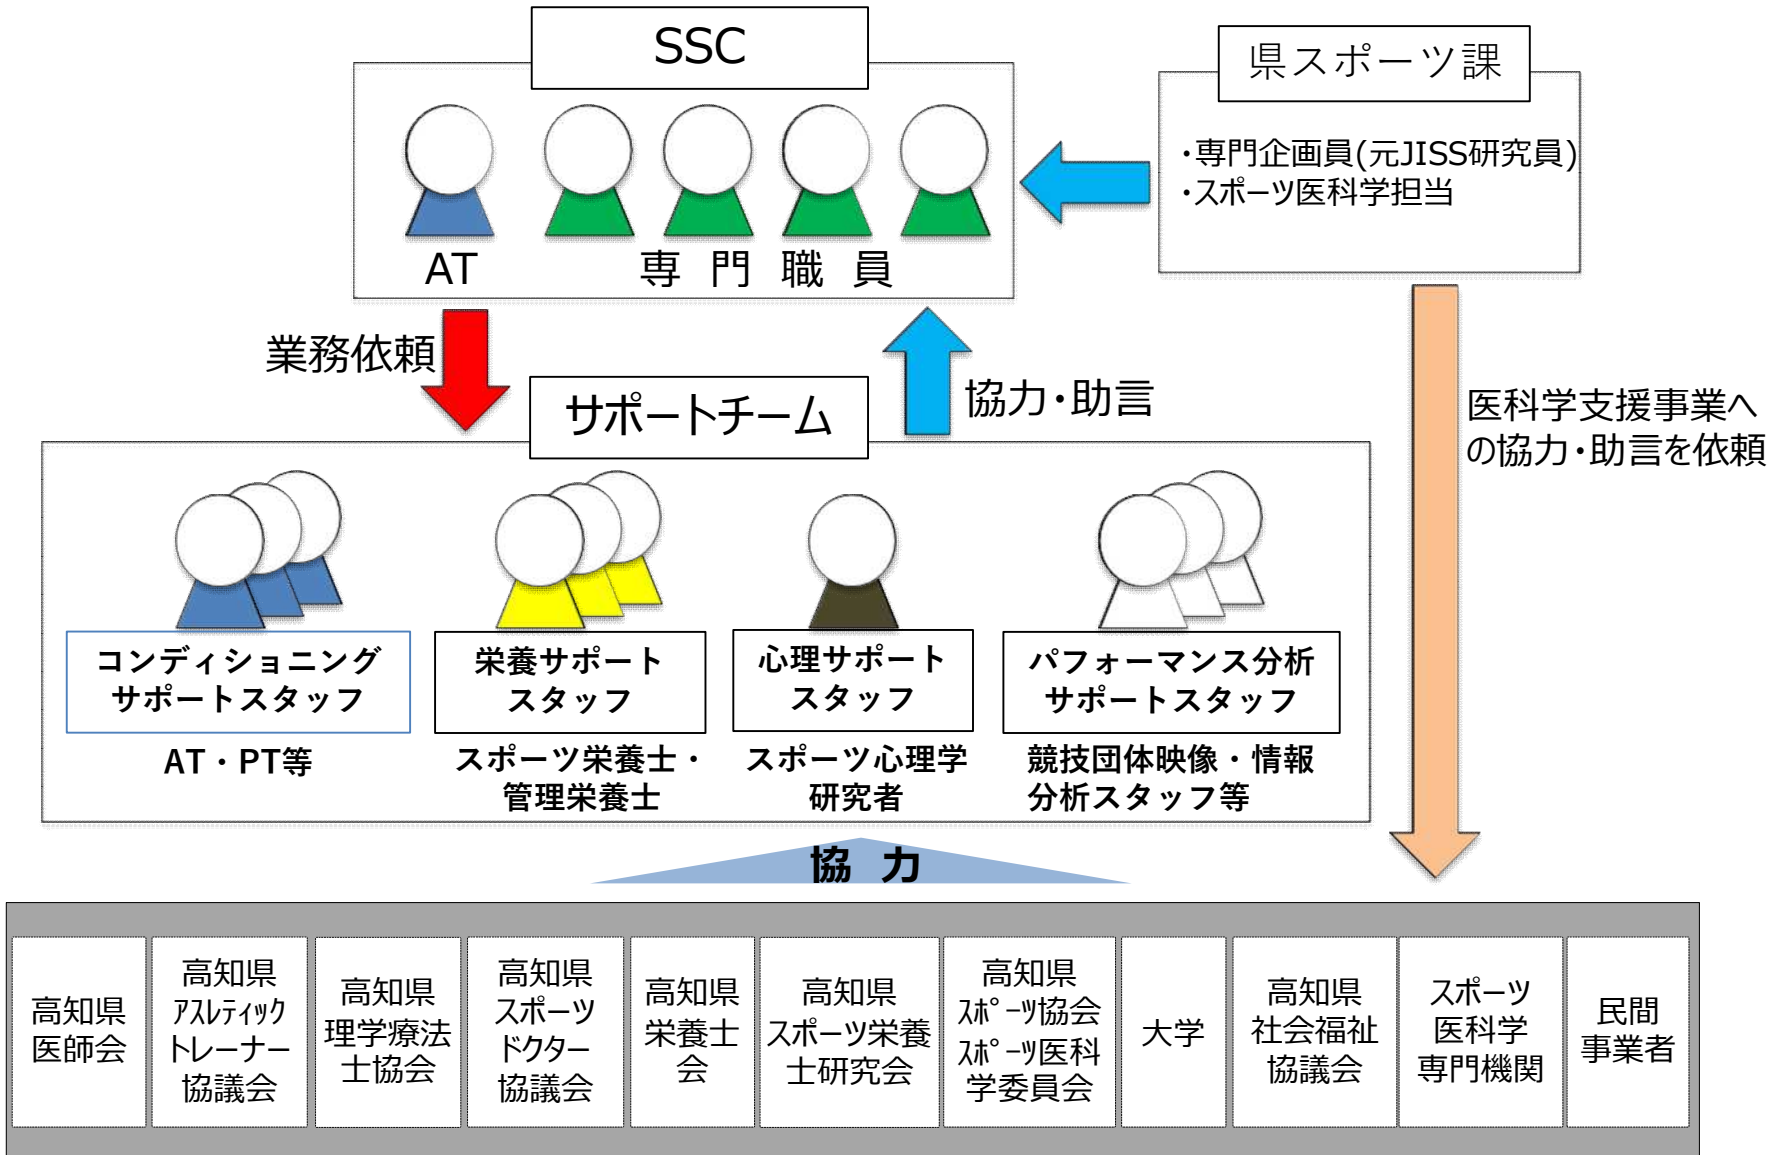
SSC

AT　専　門　職　員

県スポーツ課

・専門企画員(元JISS研究員)
・スポーツ医科学担当

業務依頼

協力・助言

サポートチーム

医科学支援事業への協力・助言を依頼

コンディショニングサポートスタッフ

AT・PT等

栄養サポートスタッフ

スポーツ栄養士・管理栄養士

心理サポートスタッフ

スポーツ心理学研究者

パフォーマンス分析サポートスタッフ

競技団体映像・情報分析スタッフ等

協　力

| 高知県医師会 | 高知県アスレティックトレーナー協議会 | 高知県理学療法士協会 | 高知県スポーツドクター協議会 | 高知県栄養士会 | 高知県スポーツ栄養士研究会 | 高知県スポーツ協会スポーツ医科学委員会 | 大学 | 高知県社会福祉協議会 | スポーツ医科学専門機関 | 民間事業者 |
|---|---|---|---|---|---|---|---|---|---|---|